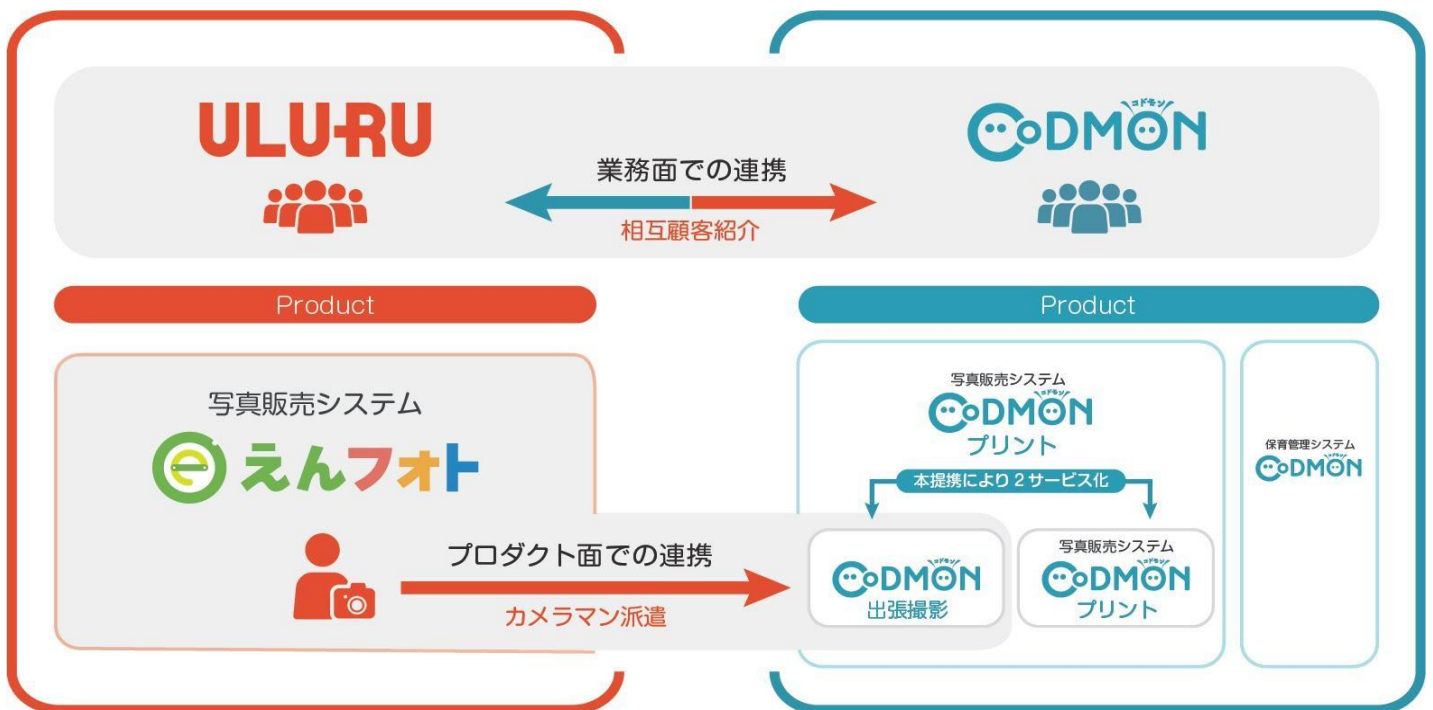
ULURU

CODMON
コドモン

業務面での連携

相互顧客紹介

Product

Product

写真販売システム
えんフォト

写真販売システム
CODMON
プリント

本提携により２サービス化

保育管理システム
CODMON

プロダクト面での連携

カメラマン派遣

CODMON
出張撮影

写真販売システム
CODMON
プリント